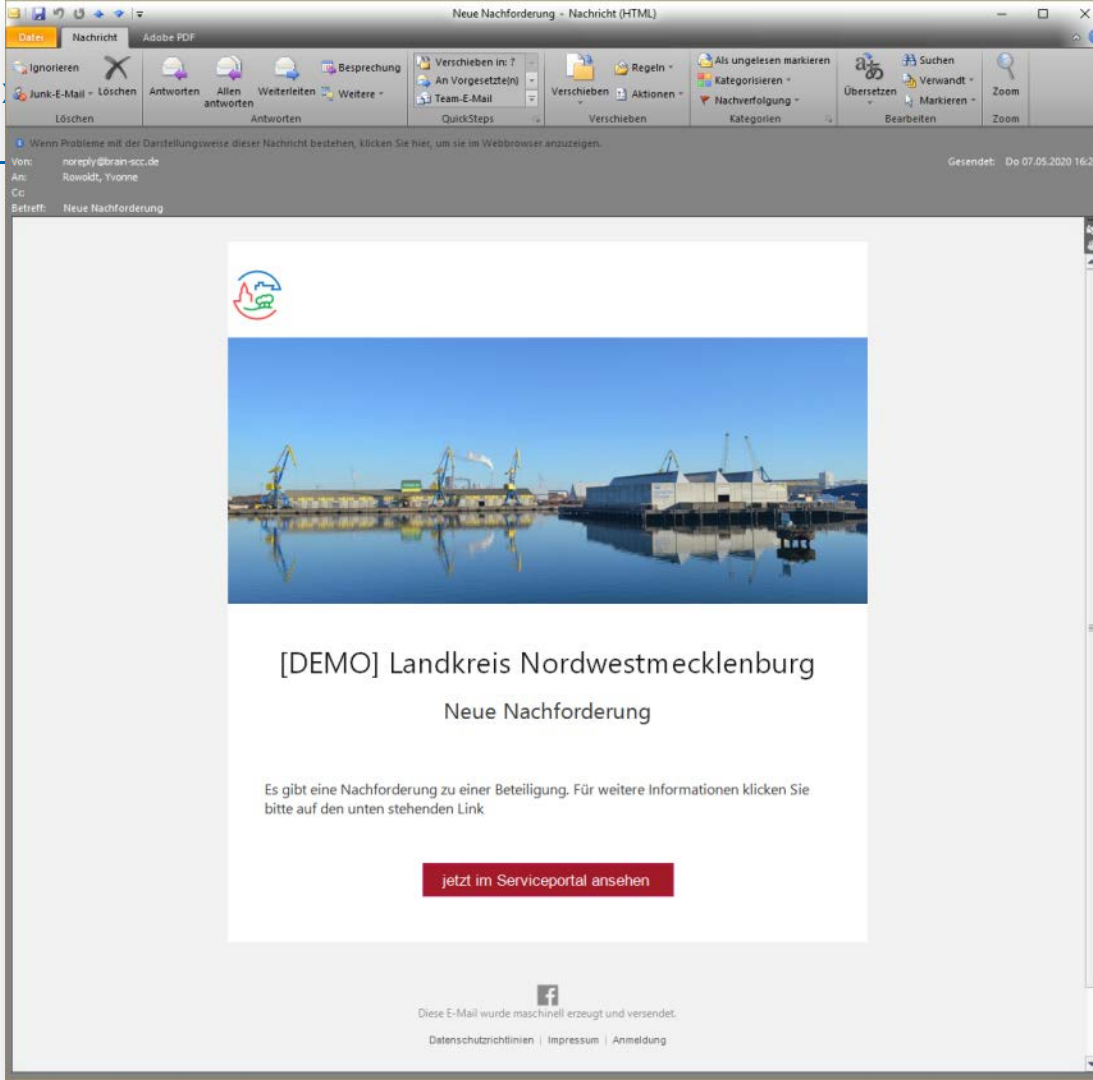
Neue Nachforderung - Nachricht (HTML)

Datei | Nachricht | Adobe PDF

Ignorieren
Junk-E-Mail
Löschen
Löschen

Antworten
Allen antworten
Weiterleiten
Besprechung
Weitere
Antworten

Verschieben in: ?
An Vorgesetzte(n)
Team-E-Mail
QuickSteps

Verschieben
Regeln
Aktionen
Verschieben

Als ungelesen markieren
Kategorisieren
Nachverfolgung
Kategorien

Übersetzen
Suchen
Verwandt
Markieren
Bearbeiten

Zoom
Zoom

Wenn Probleme mit der Darstellungsweise dieser Nachricht bestehen, klicken Sie hier, um sie im Webbrowser anzuzeigen.
Von: noreply@brain-scc.de
An: Rowoldt, Yvonne
Cc:
Betreff: Neue Nachforderung
Gesendet: Do 07.05.2020 16:2

[DEMO] Landkreis Nordwestmecklenburg

Neue Nachforderung

Es gibt eine Nachforderung zu einer Beteiligung. Für weitere Informationen klicken Sie bitte auf den unten stehenden Link

jetzt im Serviceportal ansehen

Diese E-Mail wurde maschinell erzeugt und versendet.

Datenschutzrichtlinien | Impressum | Anmeldung